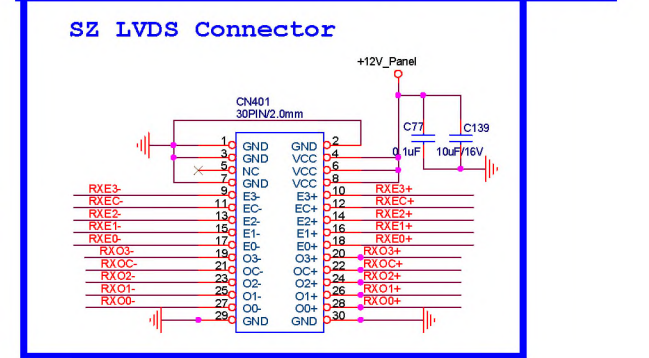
SZ LVDS Connector

+12V_Panel

CN401
30PIN/2.0mm

C77
0.1uF

C139
10uF/16V

1 GND
3 GND
5 NC
7 GND
9 E3-
11 EC-
13 E2-
15 E1-
17 E0-
19 O3-
21 OC-
23 O2-
25 O1-
27 O0-
29 GND

2 GND
4 VCC
6 VCC
8 VCC
10 E3+
12 EC+
14 E2+
16 E1+
18 E0+
20 O3+
22 OC+
24 O2+
26 O1+
28 O0+
30 GND

RXE3-
RXEC-
RXE2-
RXE1-
RXE0-
RXO3-
RXOC-
RXO2-
RXO1-
RXO0-

RXE3+
RXEC+
RXE2+
RXE1+
RXE0+
RXO3+
RXOC+
RXO2+
RXO1+
RXO0+